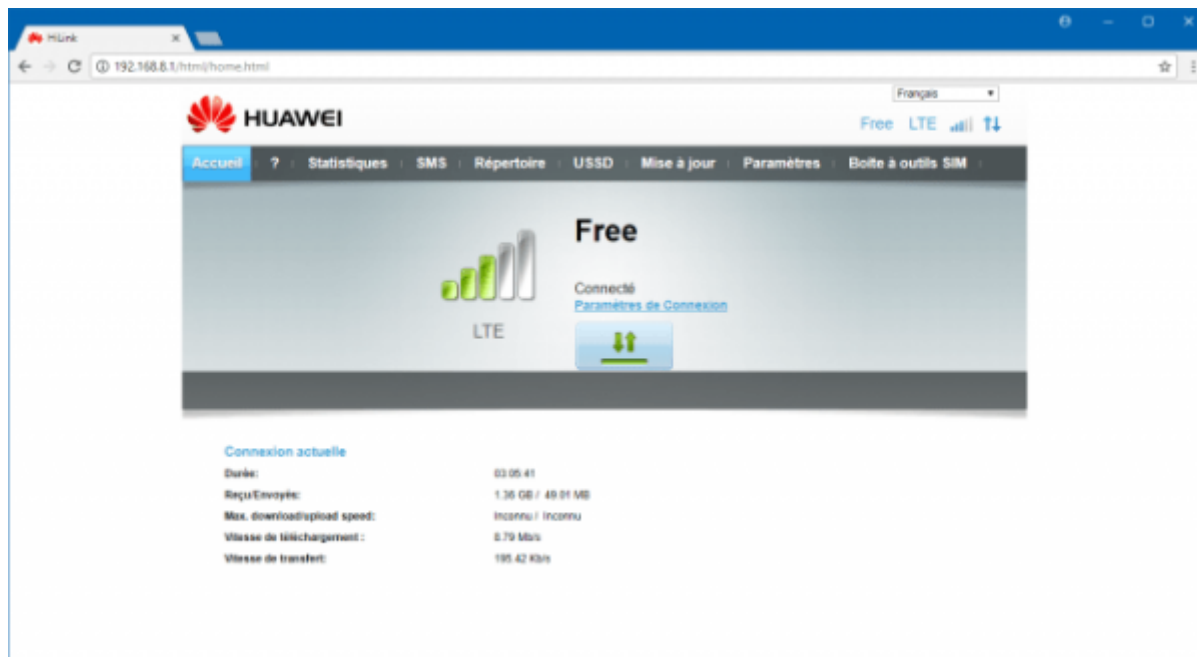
HiLink ×

192.168.8.1/html/home.html

Français

HUAWEI

Free LTE

Accueil ? Statistiques SMS Répertoire USSD Mise à jour Paramètres Boîte à outils SIM

Free

Connecté
Paramètres de Connexion

LTE

Connexion actuelle

| | |
|---|---|
| Durée: | 03:05:41 |
| Reçu/Envoyée: | 1.36 GB / 49.01 MB |
| Max. download/upload speed: | Inconnu / Inconnu |
| Vitesse de téléchargement : | 8.79 Mb/s |
| Vitesse de transfert: | 195.42 Kb/s |